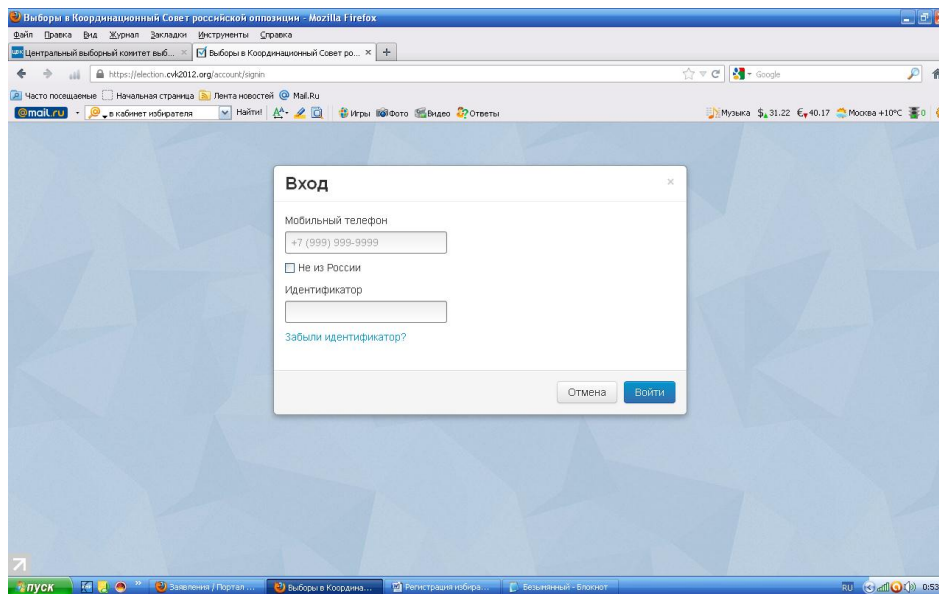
Выборы в Координационный Совет российской оппозиции - Mozilla Firefox

Файл Правка Вид Журнал Закладки Инструменты Справка

Центральный выборный комитет выб... × Выборы в Координационный Совет ро... × +

https://election.cvk2012.org/account/signin

Google

Часто посещаемые Начальная страница Лента новостей Mail.Ru

@mail.ru в кабинет избирателя Найти! Игры Фото Видео Ответы

Музыка $ 31.22 € 40.17 Москва +10°C 0

Вход

×

Мобильный телефон

+7 (999) 999-9999

Не из России

Идентификатор

Забыли идентификатор?

Отмена Войти

пуск Заявления / Портал ... Выборы в Координа... Регистрация избира... Безымянный - Блокнот

RU 0:53